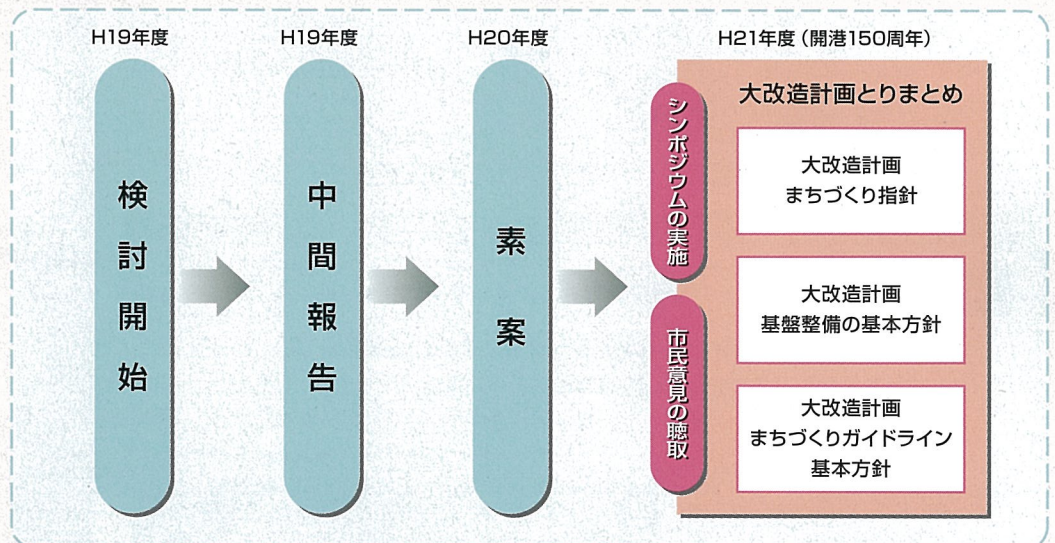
H19年度

検討開始

H19年度

中間報告

H20年度

素案

H21年度（開港150周年）

シンポジウムの実施

市民意見の聴取

大改造計画とりまとめ

大改造計画
まちづくり指針

大改造計画
基盤整備の基本方針

大改造計画
まちづくりガイドライン
基本方針